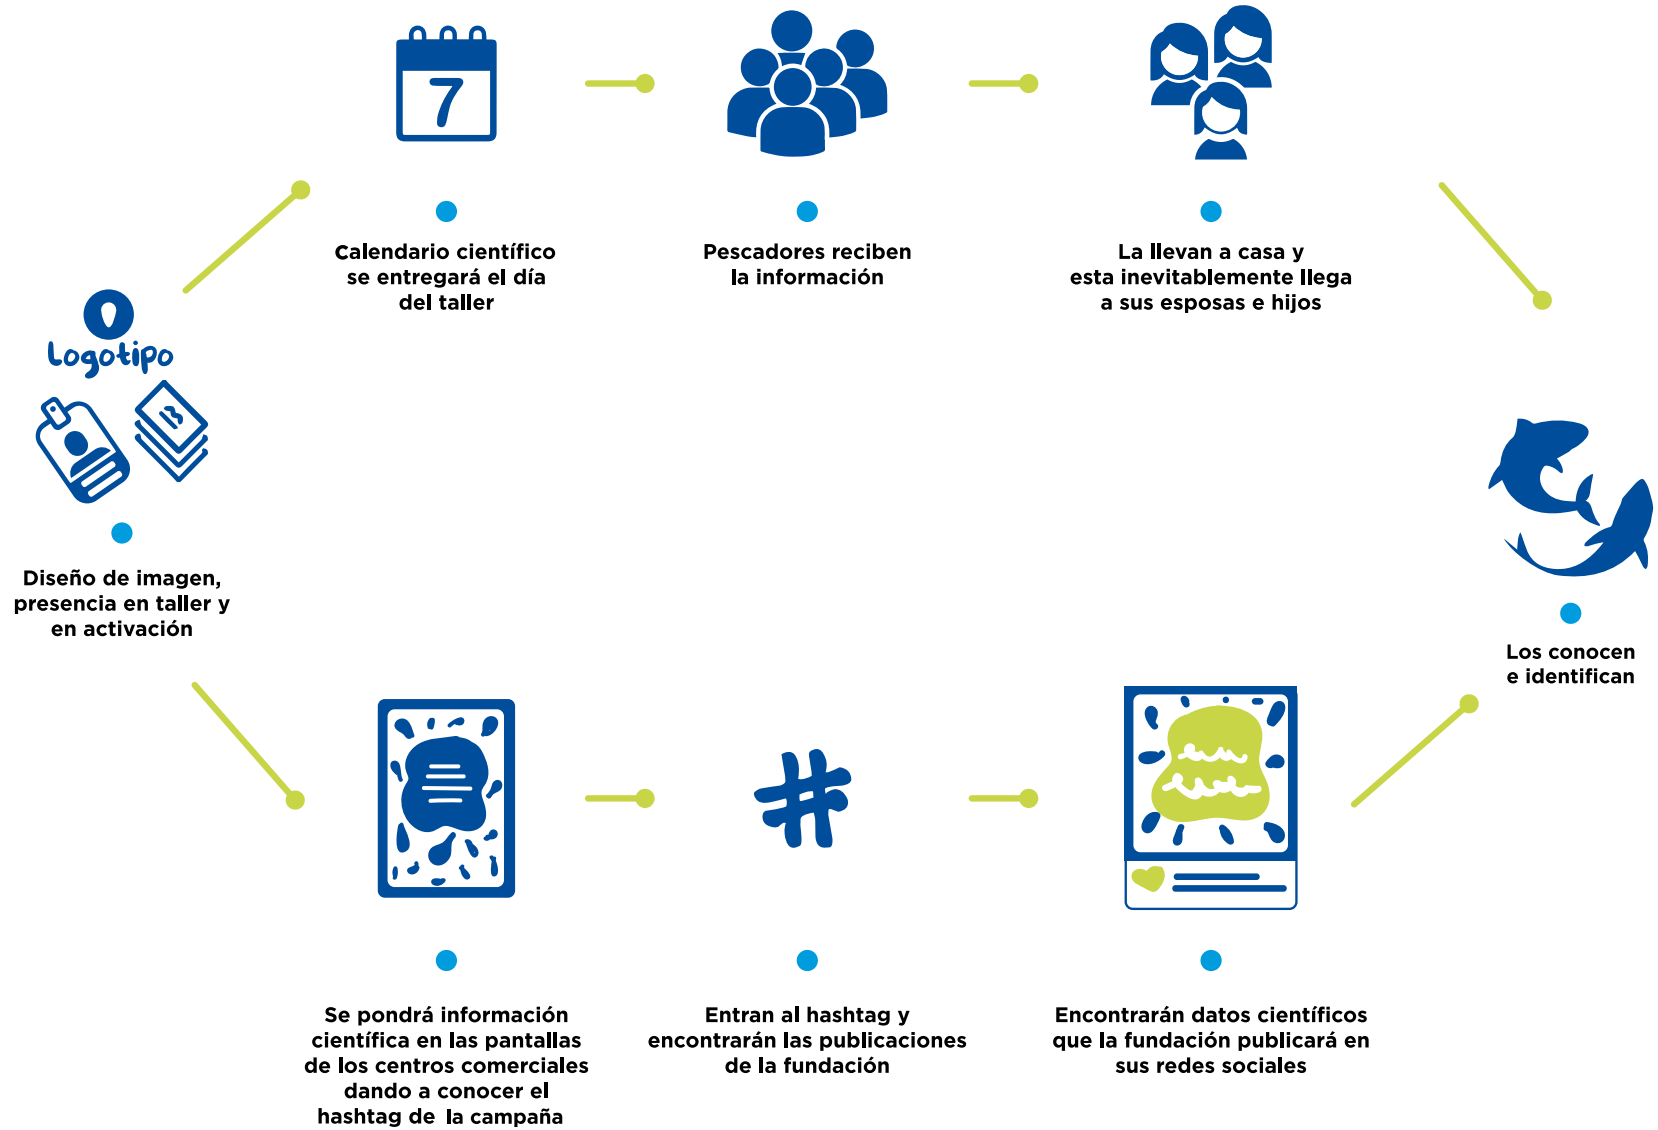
7

Calendario científico se entregará el día del taller

Pescadores reciben la información

La llevan a casa y esta inevitablemente llega a sus esposas e hijos

Logotipo

Diseño de imagen, presencia en taller y en activación

Los conocen e identifican

Se pondrá información científica en las pantallas de los centros comerciales dando a conocer el hashtag de la campaña

Entran al hashtag y encontrarán las publicaciones de la fundación

Encontrarán datos científicos que la fundación publicará en sus redes sociales